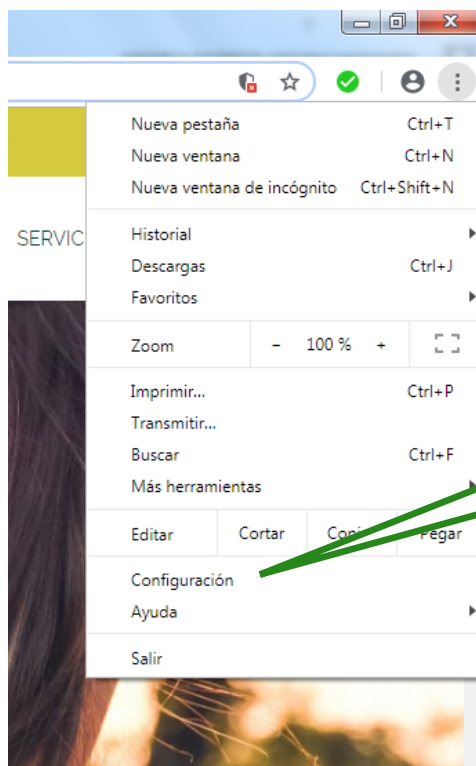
SERVIC

Nueva pestaña Ctrl+T
Nueva ventana Ctrl+N
Nueva ventana de incógnito Ctrl+Shift+N

Historial
Descargas Ctrl+J
Favoritos

Zoom − 100 % +

Imprimir... Ctrl+P
Transmitir...
Buscar Ctrl+F
Más herramientas

Editar Cortar Copi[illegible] Pegar

Configuración
Ayuda

Salir